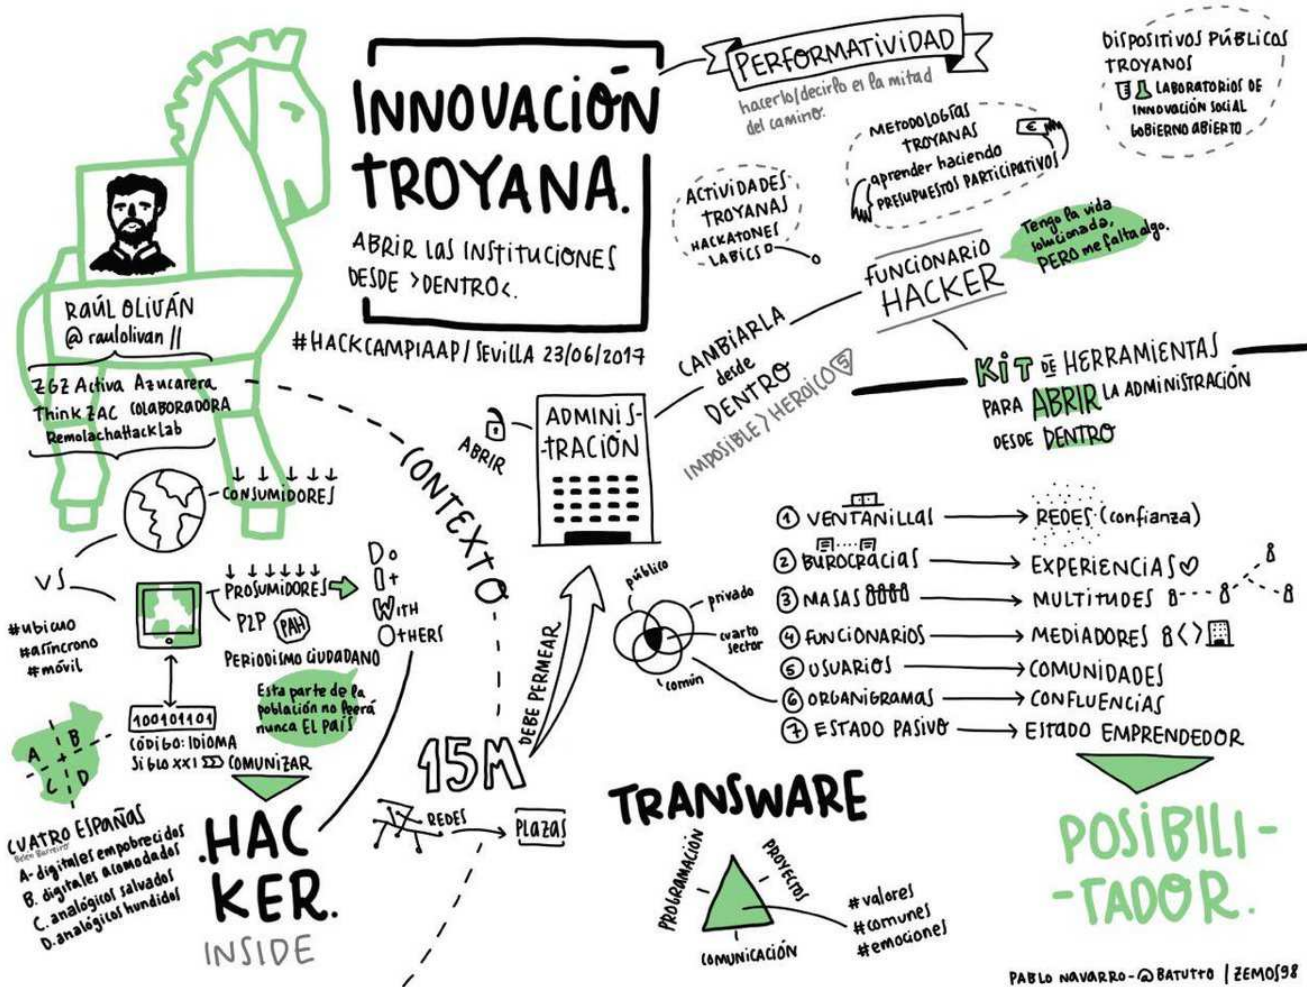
INNOVACIÓN TROYANA.

ABRIR LAS INSTITUCIONES DESDE >DENTRO<.

#HACKCAMPIAAP / SEVILLA 23/06/2017

RAÚL OLIVÁN
@raulolivan

ZGZ Activa Azucarera
ThinkZAC colaboradora
RemolachaHackLab

PERFORMATIVIDAD
hacerlo/decirlo en la mitad del camino.

DISPOSITIVOS PÚBLICOS TROYANOS
LABORATORIOS DE INNOVACIÓN SOCIAL
GOBIERNO ABIERTO

METODOLOGÍAS TROYANAS
aprender haciendo
PRESUPUESTOS PARTICIPATIVOS

ACTIVIDADES TROYANAS
HACKATONES
LABICS

FUNCIONARIO HACKER
Tengo la vida solucionada, PERO me falta algo.

CAMBIARLA desde DENTRO
IMPOSIBLE > HEROICO

KIT DE HERRAMIENTAS PARA ABRIR LA ADMINISTRACIÓN DESDE DENTRO

ABRIR
ADMINIS-TRACIÓN

CONTEXTO

CONSUMIDORES
VS
PROSUMIDORES
P2P PAH
PERIODISMO CIUDADANO
Do It With Others
#ubicuo
#asíncrono
#móvil
Esta parte de la población no leerá nunca El País
100101101
CÓDIGO: IDIOMA
SIGLO XXI COMUNIZAR

A B C D
CUATRO ESPAÑAS
Belén Barreiro
A. digitales empobrecidos
B. digitales acomodados
C. analógicos salvados
D. analógicos hundidos

.HAC KER.
INSIDE

15M
DEBE PERMEAR
REDES
PLAZAS

público
privado
cuarto sector
común

1 VENTANILLAS → REDES (confianza)
2 BUROCRACIAS → EXPERIENCIAS
3 MASAS → MULTITUDES
4 FUNCIONARIOS → MEDIADORES
5 USUARIOS → COMUNIDADES
6 ORGANIGRAMAS → CONFLUENCIAS
7 ESTADO PASIVO → ESTADO EMPRENDEDOR

POSIBILI-TADOR.

TRANSWARE
PROGRAMACIÓN
PROYECTOS
COMUNICACIÓN
#valores
#comunes
#emociones

PABLO NAVARRO - @BATUTTO | ZEMOS98